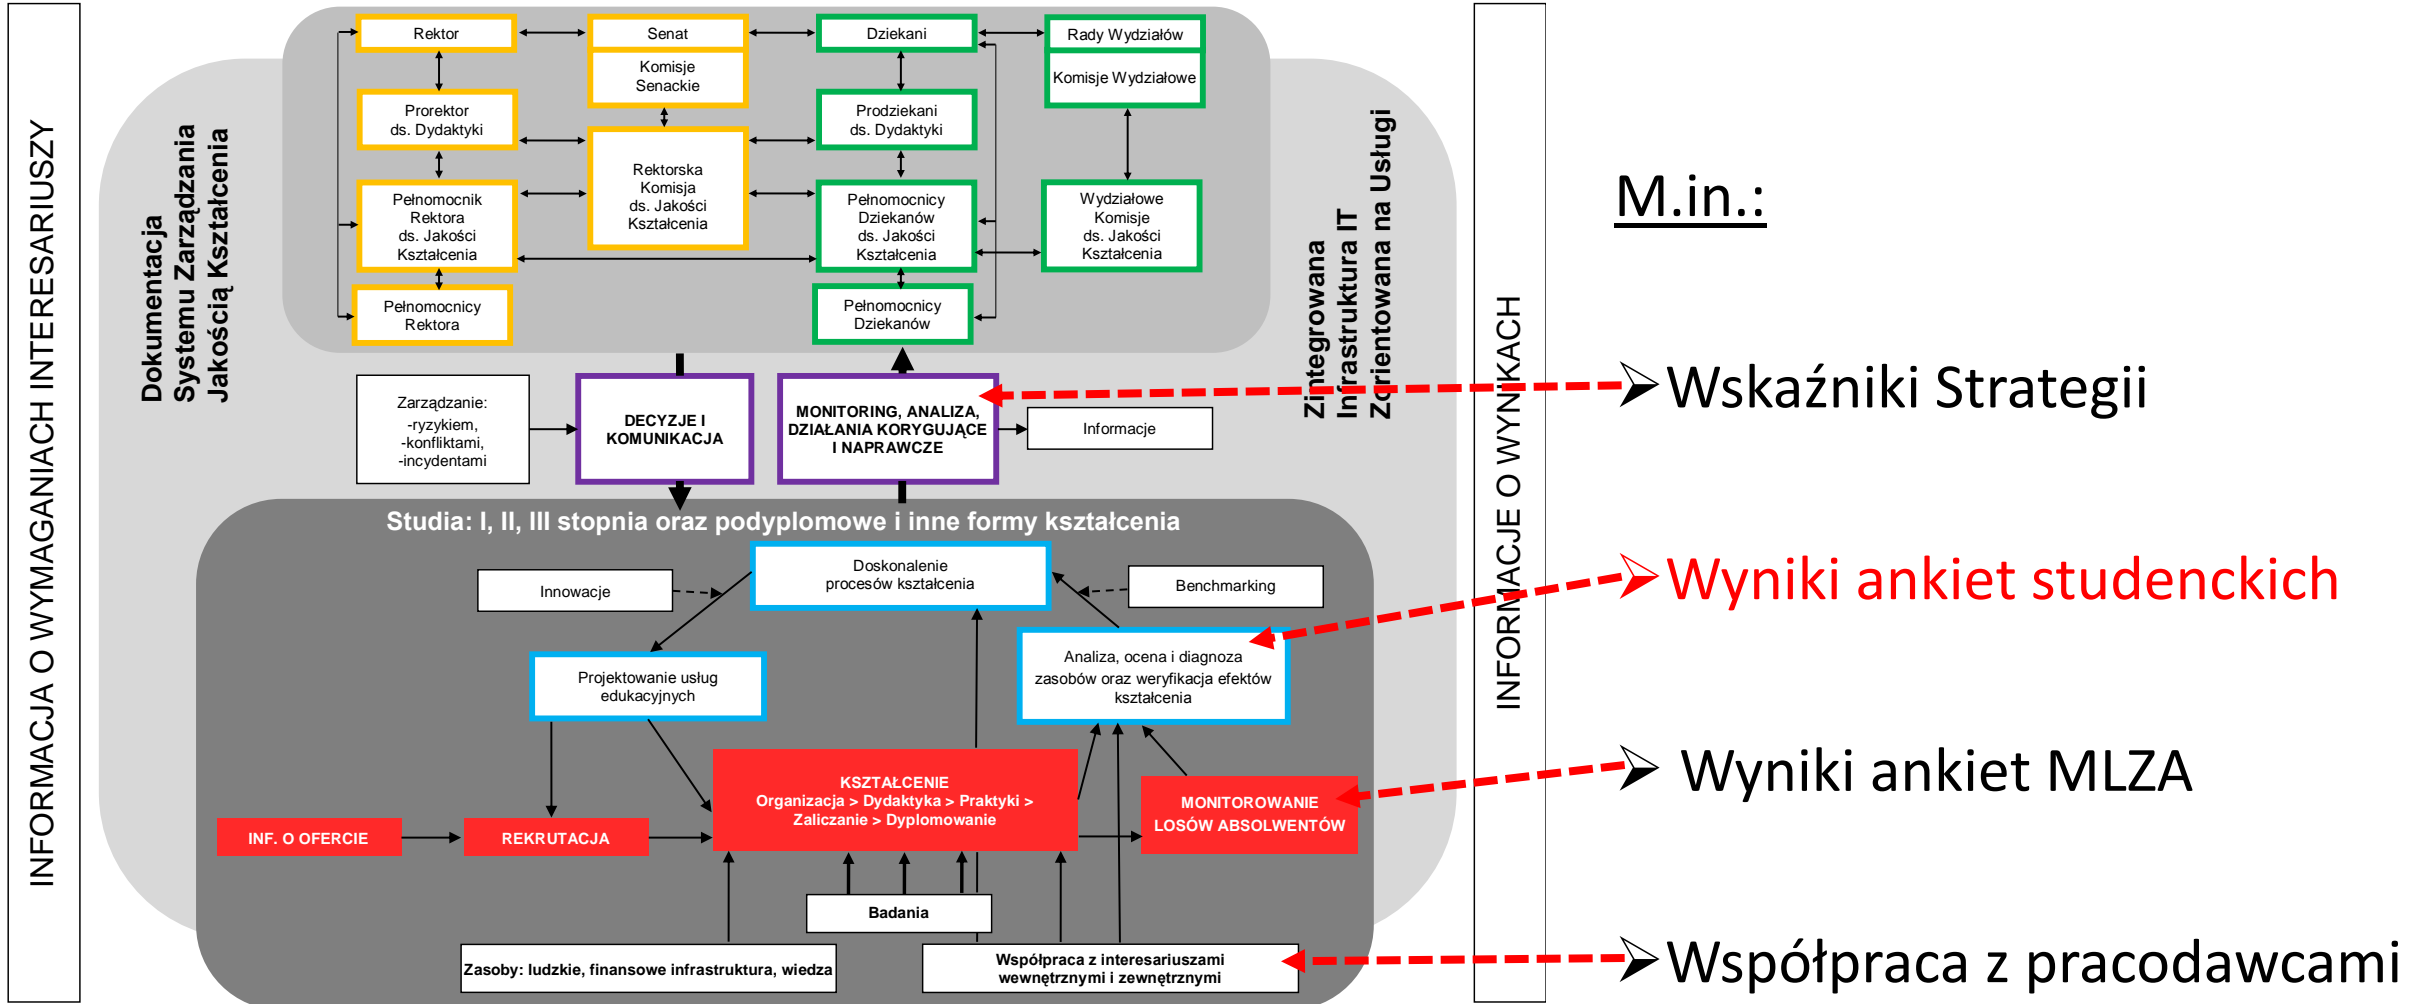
INFORMACJA O WYMAGANIACH INTERESARIUSZY

Dokumentacja Systemu Zarządzania Jakością Kształcenia

Rektor

Senat

Dziekani

Rady Wydziałów

Komisje Senackie

Komisje Wydziałowe

Prorektor ds. Dydaktyki

Prodziekani ds. Dydaktyki

Rektorska Komisja ds. Jakości Kształcenia

Pełnomocnik Rektora ds. Jakości Kształcenia

Pełnomocnicy Dziekanów ds. Jakości Kształcenia

Wydziałowe Komisje ds. Jakości Kształcenia

Pełnomocnicy Rektora

Pełnomocnicy Dziekanów

Zintegrowana Infrastruktura IT Zorientowana na Usługi

Zarządzanie: -ryzykiem, -konfliktami, -incydentami

DECYZJE I KOMUNIKACJA

MONITORING, ANALIZA, DZIAŁANIA KORYGUJĄCE I NAPRAWCZE

Informacje

Studia: I, II, III stopnia oraz podyplomowe i inne formy kształcenia

Innowacje

Doskonalenie procesów kształcenia

Benchmarking

Projektowanie usług edukacyjnych

Analiza, ocena i diagnoza zasobów oraz weryfikacja efektów kształcenia

KSZTAŁCENIE
Organizacja > Dydaktyka > Praktyki > Zaliczanie > Dyplomowanie

INF. O OFERCIE

REKRUTACJA

MONITOROWANIE LOSÓW ABSOLWENTÓW

Badania

Zasoby: ludzkie, finansowe infrastruktura, wiedza

Współpraca z interesariuszami wewnętrznymi i zewnętrznymi

INFORMACJE O WYNIKACH

M.in.:

Wskaźniki Strategii

Wyniki ankiet studenckich

Wyniki ankiet MLZA

Współpraca z pracodawcami